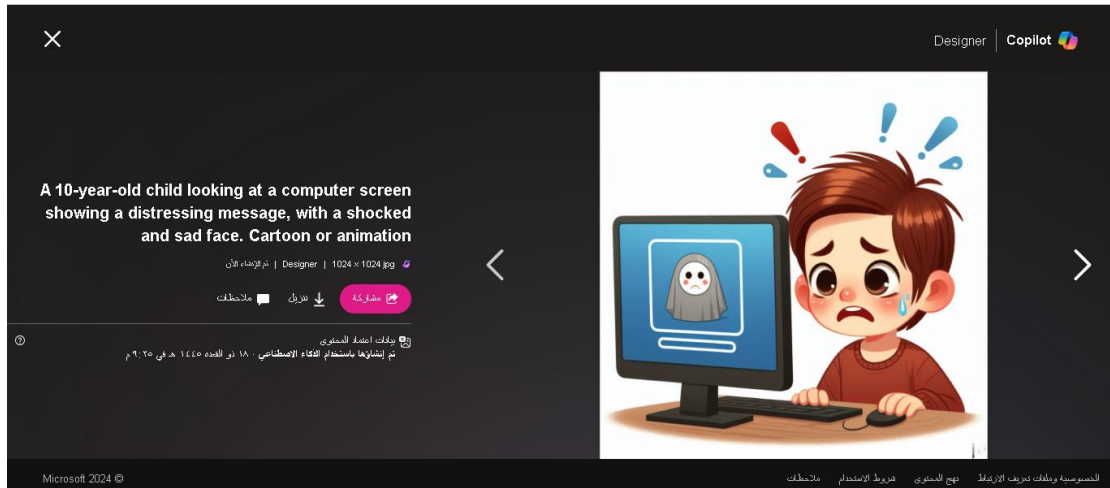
Designer | Copilot

A 10-year-old child looking at a computer screen showing a distressing message, with a shocked and sad face. Cartoon or animation

تم الإنشاء الآن | Designer | 1024 × 1024 jpg

مشاركة تنزيل ملاحظات

بيانات اعتماد المحتوى
تم إنشاؤها باستخدام الذكاء الاصطناعي · ١٨ ذو القعدة ١٤٤٥ هـ في ٩:٢٥ م

Microsoft 2024 ©

الخصوصية وملفات تعريف الارتباط نهج المحتوى شروط الاستخدام ملاحظات